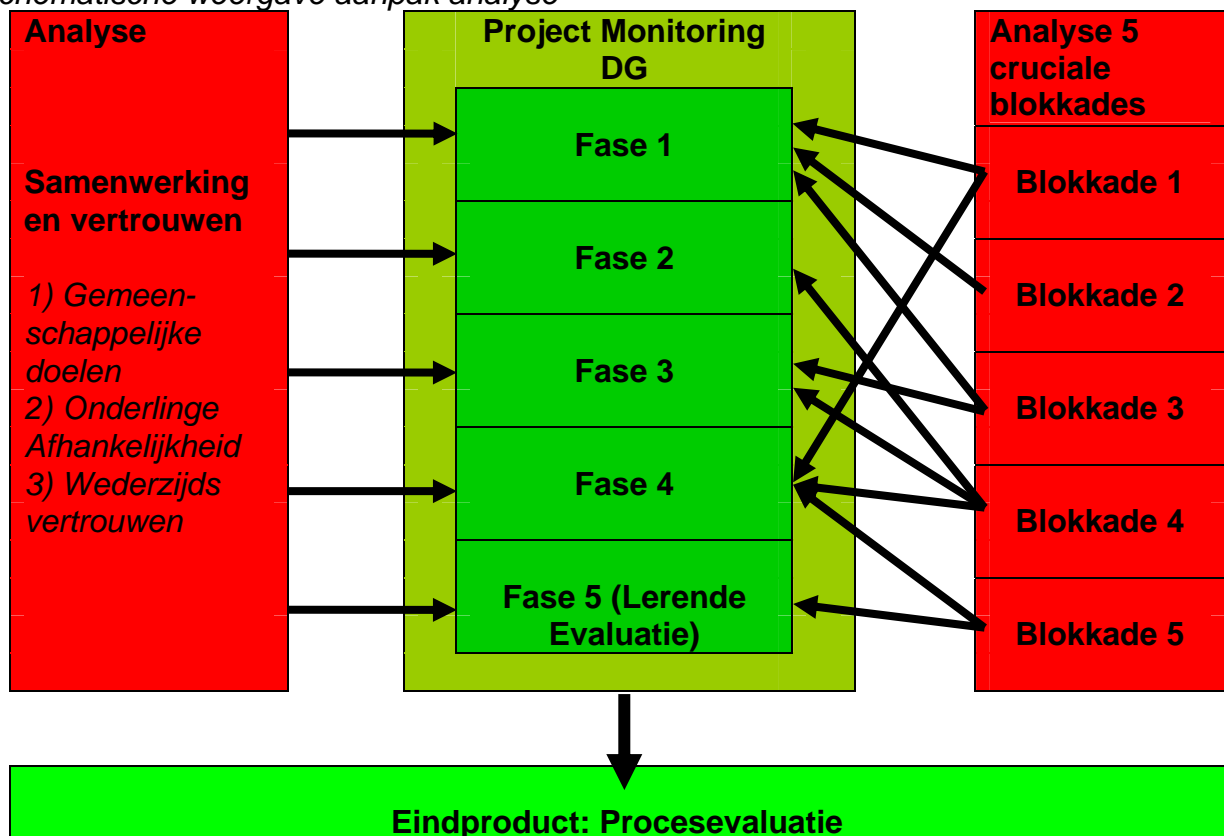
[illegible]chematische weergave aanpak analyse

Analyse

Samenwerking en vertrouwen

1) Gemeenschappelijke doelen
2) Onderlinge Afhankelijkheid
3) Wederzijds vertrouwen

Project Monitoring DG

Fase 1

Fase 2

Fase 3

Fase 4

Fase 5 (Lerende Evaluatie)

Analyse 5 cruciale blokkades

Blokkade 1

Blokkade 2

Blokkade 3

Blokkade 4

Blokkade 5

Eindproduct: Procesevaluatie